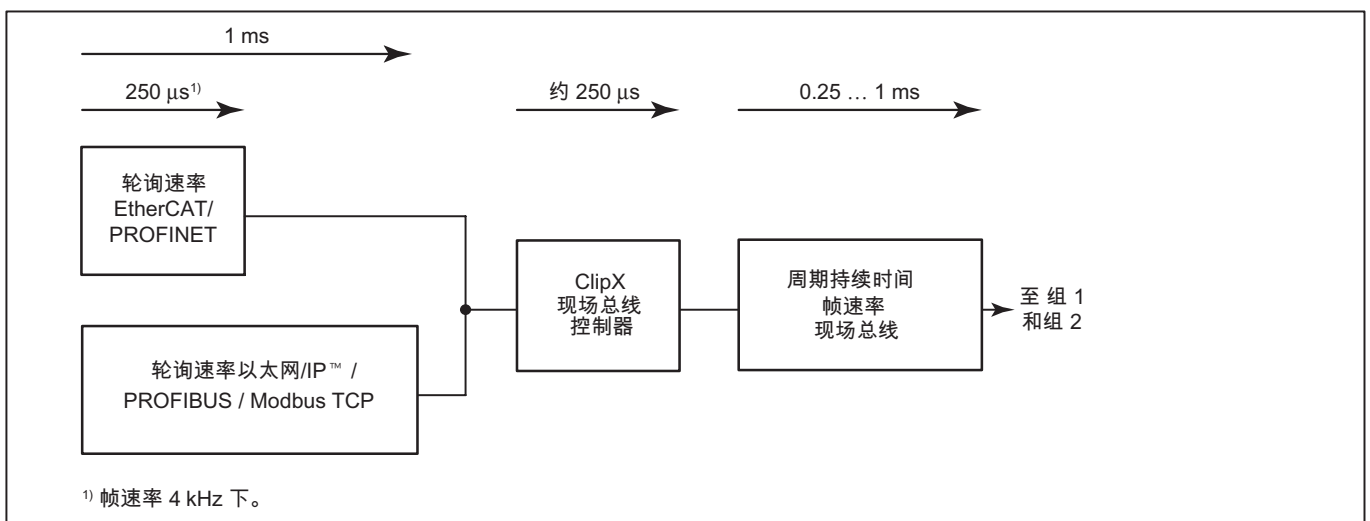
1 ms

250 μs$^{1)}$

约 250 μs

0.25 … 1 ms

轮询速率
EtherCAT/
PROFINET

轮询速率以太网/IP™ /
PROFIBUS / Modbus TCP

ClipX
现场总线
控制器

周期持续时间
帧速率
现场总线

至 组 1
和组 2

$^{1)}$ 帧速率 4 kHz 下。